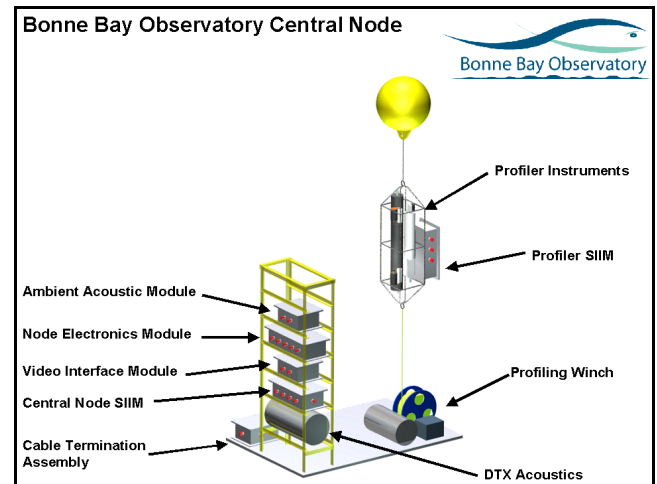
Bonne Bay Observatory Central Node

Bonne Bay Observatory

Profiler Instruments

Profiler SIIM

Ambient Acoustic Module

Node Electronics Module

Video Interface Module

Central Node SIIM

Profiling Winch

Cable Termination Assembly

DTX Acoustics